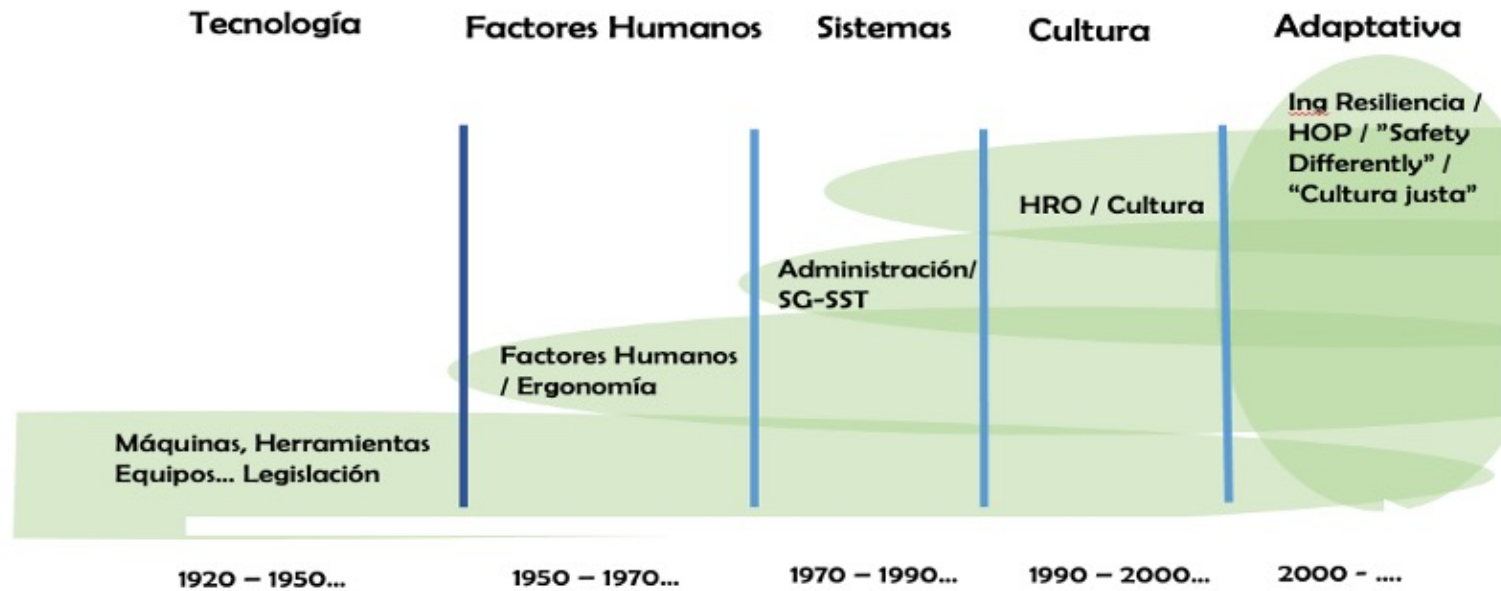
Tecnología

Factores Humanos

Sistemas

Cultura

Adaptativa

Ing Resiliencia / HOP / ”Safety Differently” / “Cultura justa”

HRO / Cultura

Administración/ SG-SST

Factores Humanos / Ergonomía

Máquinas, Herramientas Equipos… Legislación

1920 – 1950…

1950 – 1970…

1970 – 1990…

1990 – 2000…

2000 - ….